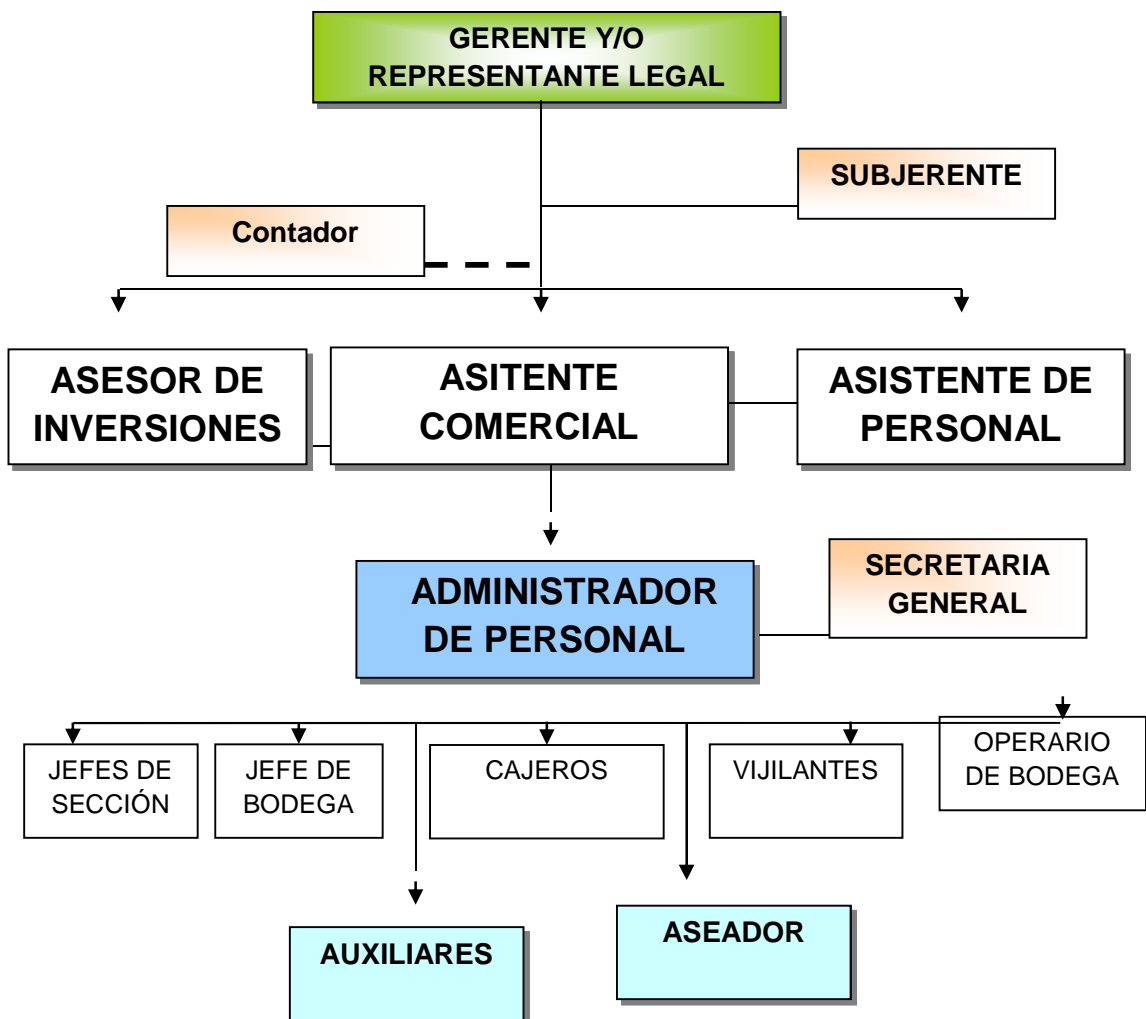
GERENTE Y/O REPRESENTANTE LEGAL

SUBJERENTE

Contador

ASESOR DE INVERSIONES

ASITENTE COMERCIAL

ASISTENTE DE PERSONAL

ADMINISTRADOR DE PERSONAL

SECRETARIA GENERAL

JEFES DE SECCIÓN

JEFE DE BODEGA

CAJEROS

VIJILANTES

OPERARIO DE BODEGA

AUXILIARES

ASEADOR